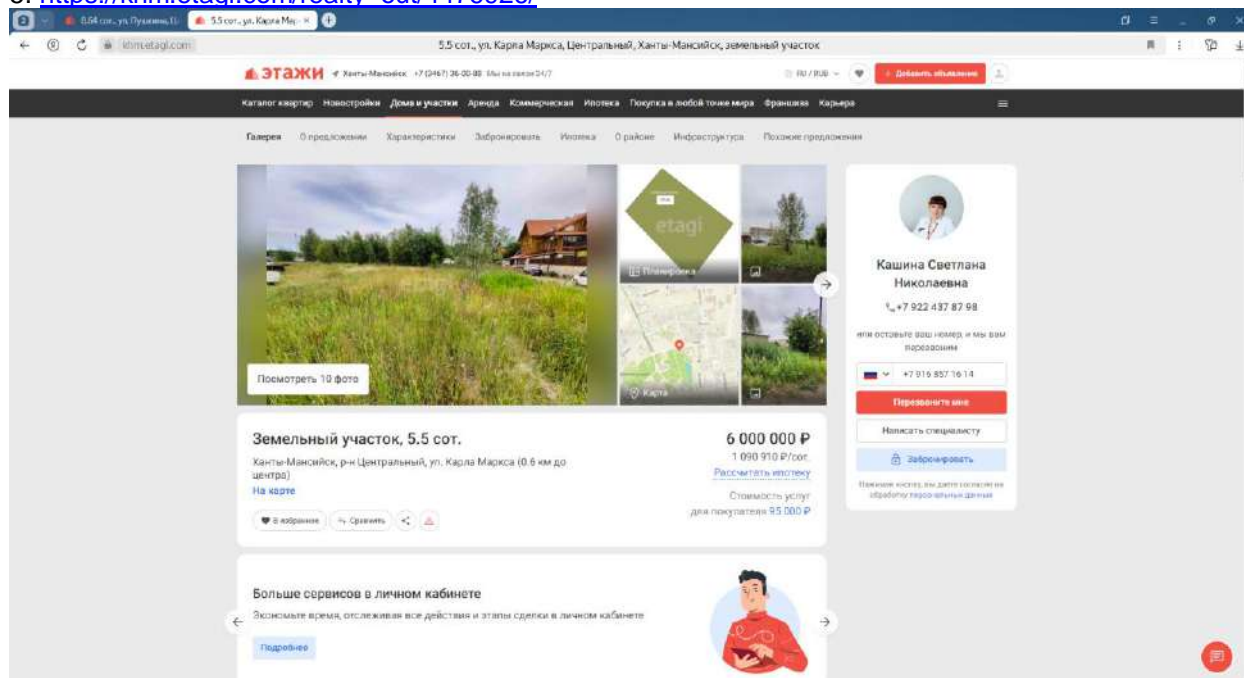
8,54 сот., ул. Пушкина, Х | 5,5 сот., ул. Карла Мар ×

khmetagi.com 5,5 сот., ул. Карла Маркса, Центральный, Ханты-Мансийск, земельный участок

ЭТАЖИ Ханты-Мансийск +7 (3467) 36-00-80 Мы на связи 24/7 RU / RUB + Добавить объявление

Каталог квартир Новостройки Дома и участки Аренда Коммерческая Ипотека Покупка в любой точке мира Франшиза Карьера

Галерея О предложении Характеристики Забронировать Ипотека О районе Инфраструктура Похожие предложения

etagi

Планировка

Карта

Посмотреть 10 фото

Кашина Светлана Николаевна

+7 922 437 87 98

или оставьте ваш номер, и мы вам перезвоним

+7 916 857 16 14

Перезвоните мне

Написать специалисту

Забронировать

Нажимая кнопку, вы даете согласие на обработку персональных данных

Земельный участок, 5.5 сот.

Ханты-Мансийск, р-н Центральный, ул. Карла Маркса (0.6 км до центра)

На карте

6 000 000 ₽

1 090 910 ₽/сот.

Рассчитать ипотеку

Стоимость услуг для покупателя 95 000 ₽

В избранное Сравнить

Больше сервисов в личном кабинете

Экономьте время, отслеживая все действия и этапы сделки в личном кабинете

Подробнее